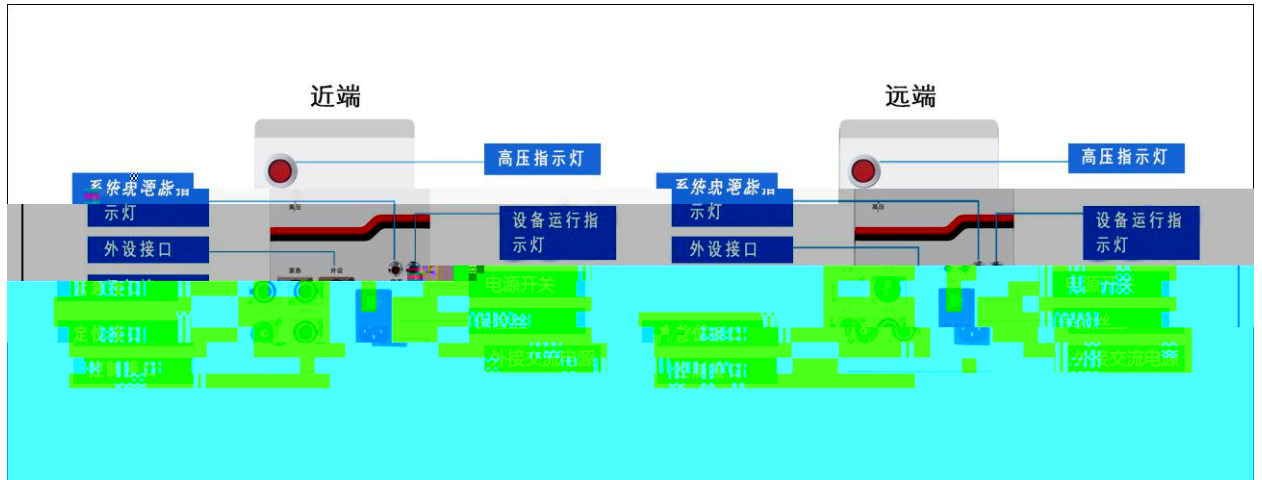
近端

远端

高压指示灯

系统状态指示灯

高压

设备运行指示灯

外设接口

紧急

外设

电源开关

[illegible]

定位接口

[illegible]

外接交流电源

高压指示灯

系统状态指示灯

高压

设备运行指示灯

外设接口

电源开关

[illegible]

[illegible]

外接交流电源